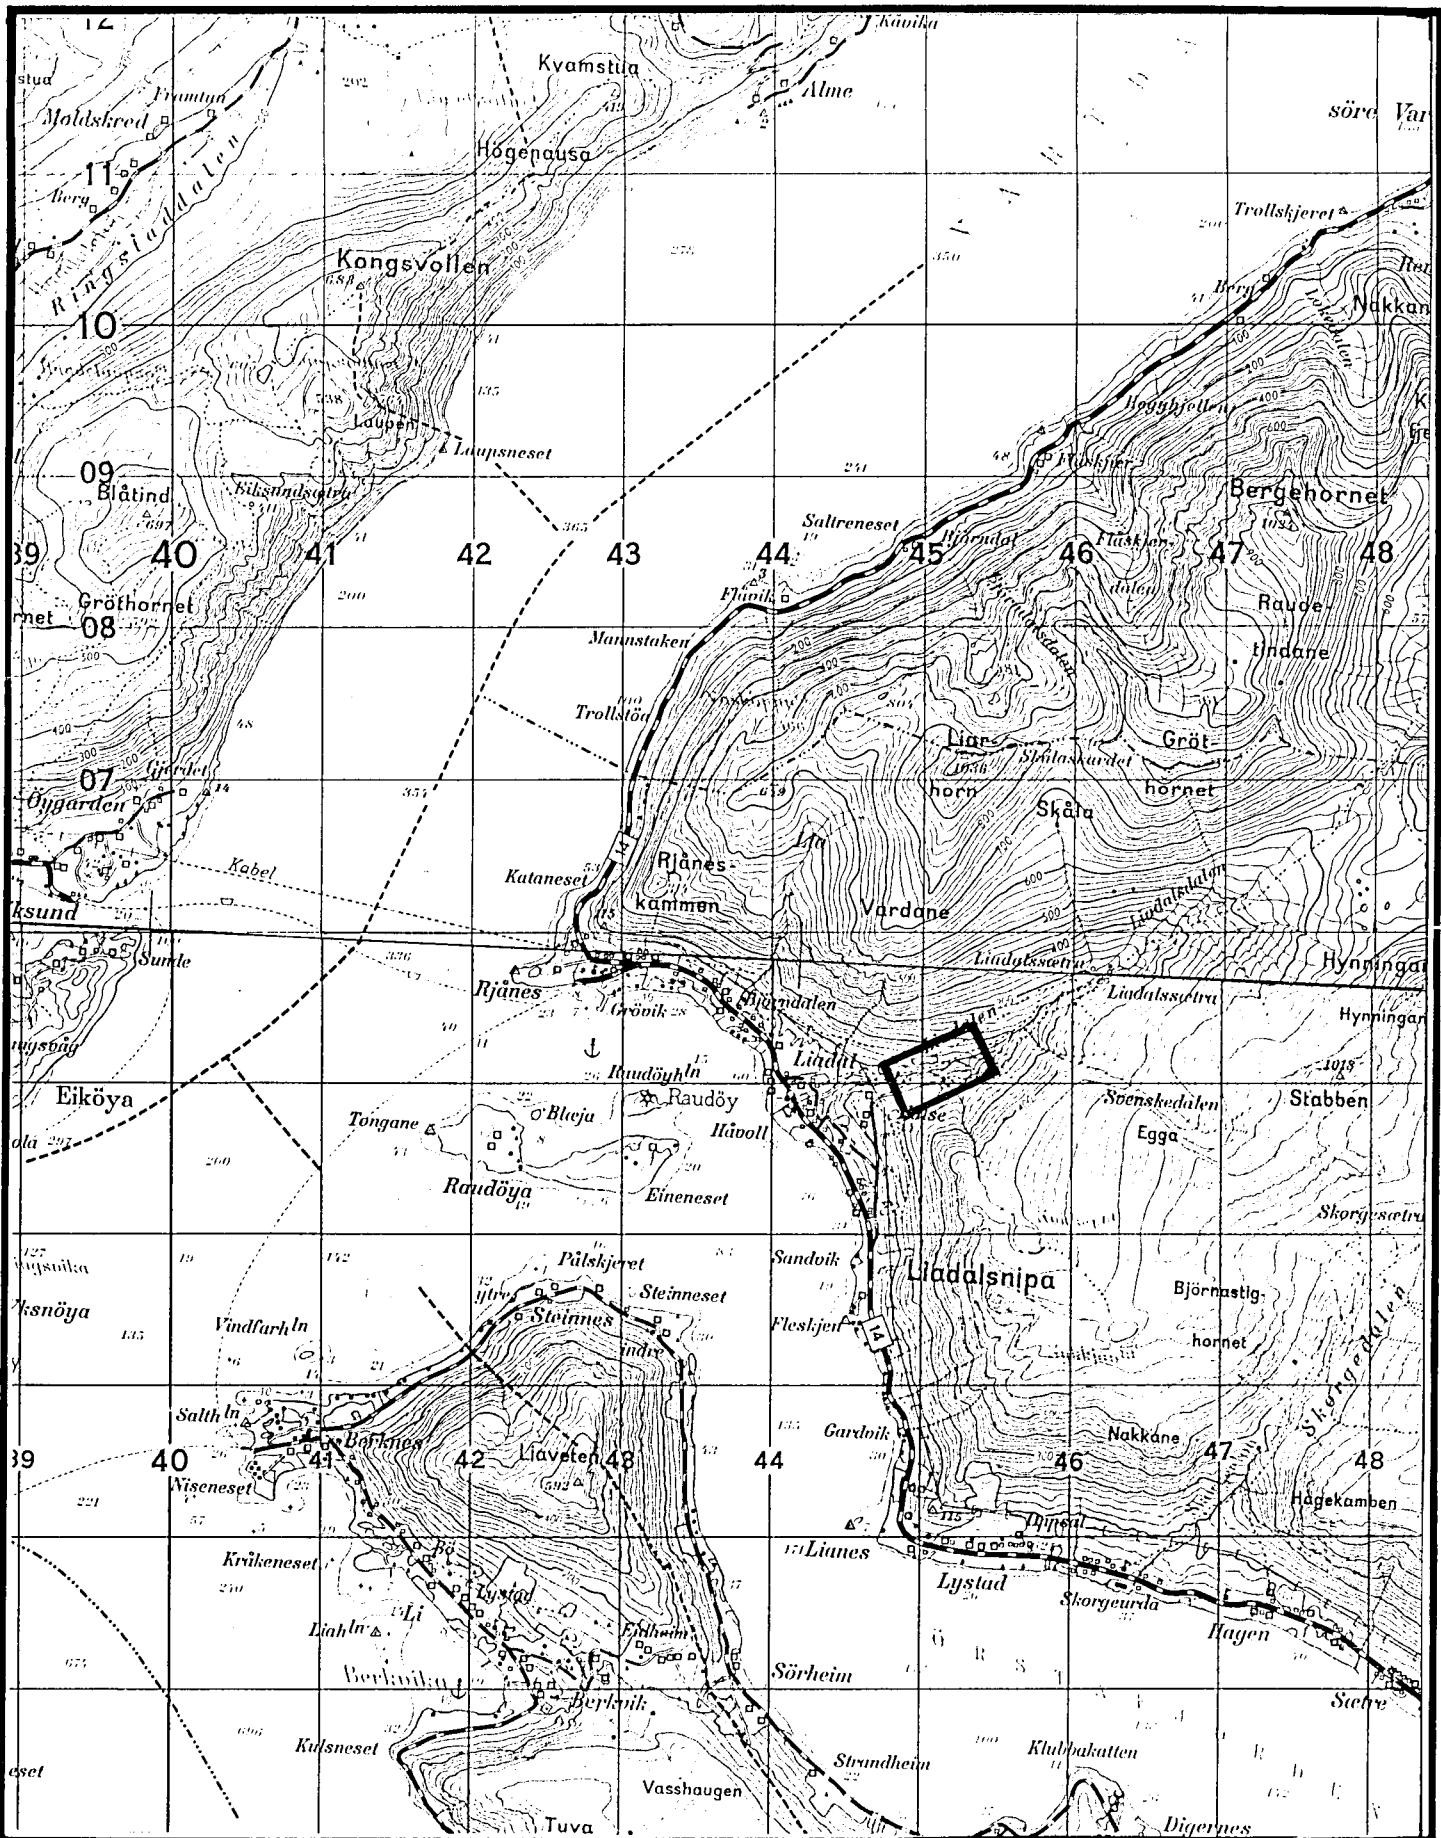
12
Kåvika
stua
Kvamstua
Framtun
Alme
Moldskred
söre Var
Högenausa
11
Berg
Ringstaddalen
Trollskjeret
Kongsvollen
10
Berg
Nakkan
Laupen
Laupsneset
09
Blåtind
Eiksundsætra
Bergehornet
39
40
41
42
43
44
45
46
47
48
Saltreneset
Bjørndal
Flaskjer
Flåvik
Gröthornet
08
Rauoe
tindane
Mannstaken
Trollstöa
Liar
horn
Gröt
hornet
Skålaskardet
Skåla
07
Gjerdet
Öygarden
Kabel
Rjånes
kammen
Vardane
Kataneset
Liadalen
ksund
Sunde
Liadalssætra
Hynningar
Rjånes
Grövik
Bjørndalen
Liadalssætra
Hynningan
Liadal
Raudöyh ln
Raudöy
Eiköya
Tongane
Blæja
Håvoll
Svenskedalen
Stabben
Egga
Raudöya
Eineneset
Skorgesætra
Pålskjeret
Sandvik
ytre
Steinnes
Steinneset
indre
Liadalsnipa
Bjørnastig
hornet
Vindfarh ln
Flesk
Salth ln
Borknes
Nakkane
Gardvik
39
40
41
42
Liaveten
43
44
46
47
48
Niseneset
Hågekamben
Dimna
Lianes
Lystad
Bö
Lystad
Skorgeurda
Kråkeneset
Li
Liah ln
Hagen
Sörheim
Berkvika
Berkvik
Sætre
Kulsneset
Strandheim
Klubbakatten
Vasshaugen
Tuva
Digernes
14